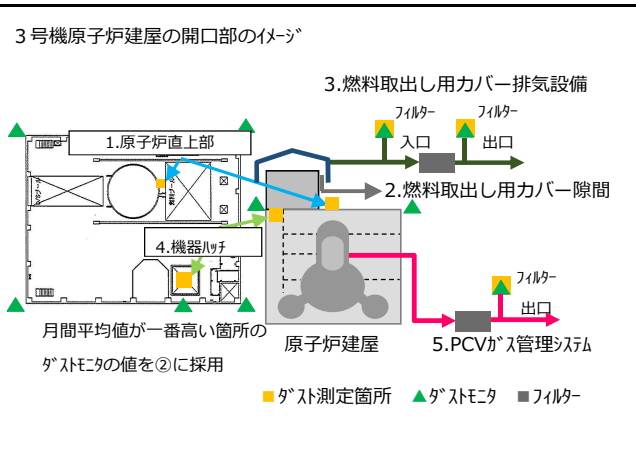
３号機原子炉建屋の開口部のｲﾒｰｼﾞ

3.燃料取出し用カバー排気設備

ﾌｨﾙﾀｰ

ﾌｨﾙﾀｰ

入口

出口

1.原子炉直上部

2.燃料取出し用カバー隙間

4.機器ﾊｯﾁ

ﾌｨﾙﾀｰ

出口

月間平均値が一番高い箇所の

ﾀﾞｽﾄﾓﾆﾀの値を②に採用

原子炉建屋

5.PCVｶﾞｽ管理ｼｽﾃﾑ

ﾀﾞｽﾄ測定箇所　ﾀﾞｽﾄﾓﾆﾀ　ﾌｨﾙﾀｰ